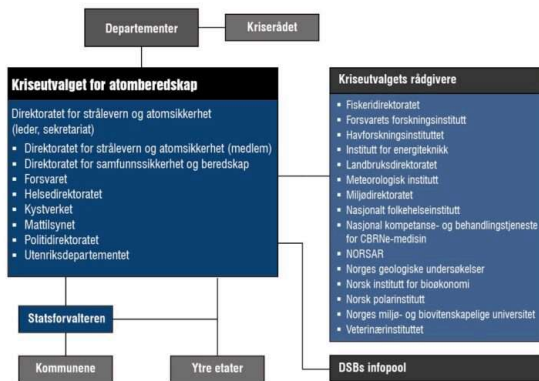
Departementer

Kriserådet

Kriseutvalget for atomberedskap

Direktoratet for strålevern og atomsikkerhet (leder, sekretariat)

- Direktoratet for strålevern og atomsikkerhet (medlem)
- Direktoratet for samfunnssikkerhet og beredskap
- Forsvaret
- Helsedirektoratet
- Kystverket
- Mattilsynet
- Politidirektoratet
- Utenriksdepartementet

Kriseutvalgets rådgivere

- Fiskeridirektoratet
- Forsvarets forskningsinstitutt
- Havforskningsinstituttet
- Institutt for energiteknikk
- Landbruksdirektoratet
- Meteorologisk institutt
- Miljødirektoratet
- Nasjonalt folkehelseinstitutt
- Nasjonal kompetanse- og behandlingstjeneste for CBRNe-medisin
- NORSAR
- Norges geologiske undersøkelser
- Norsk institutt for bioøkonomi
- Norsk polarinstitutt
- Norges miljø- og biovitenskapelige universitet
- Veterinærinstituttet

Statsforvalteren

Kommunene

Ytre etater

DSBs infopool